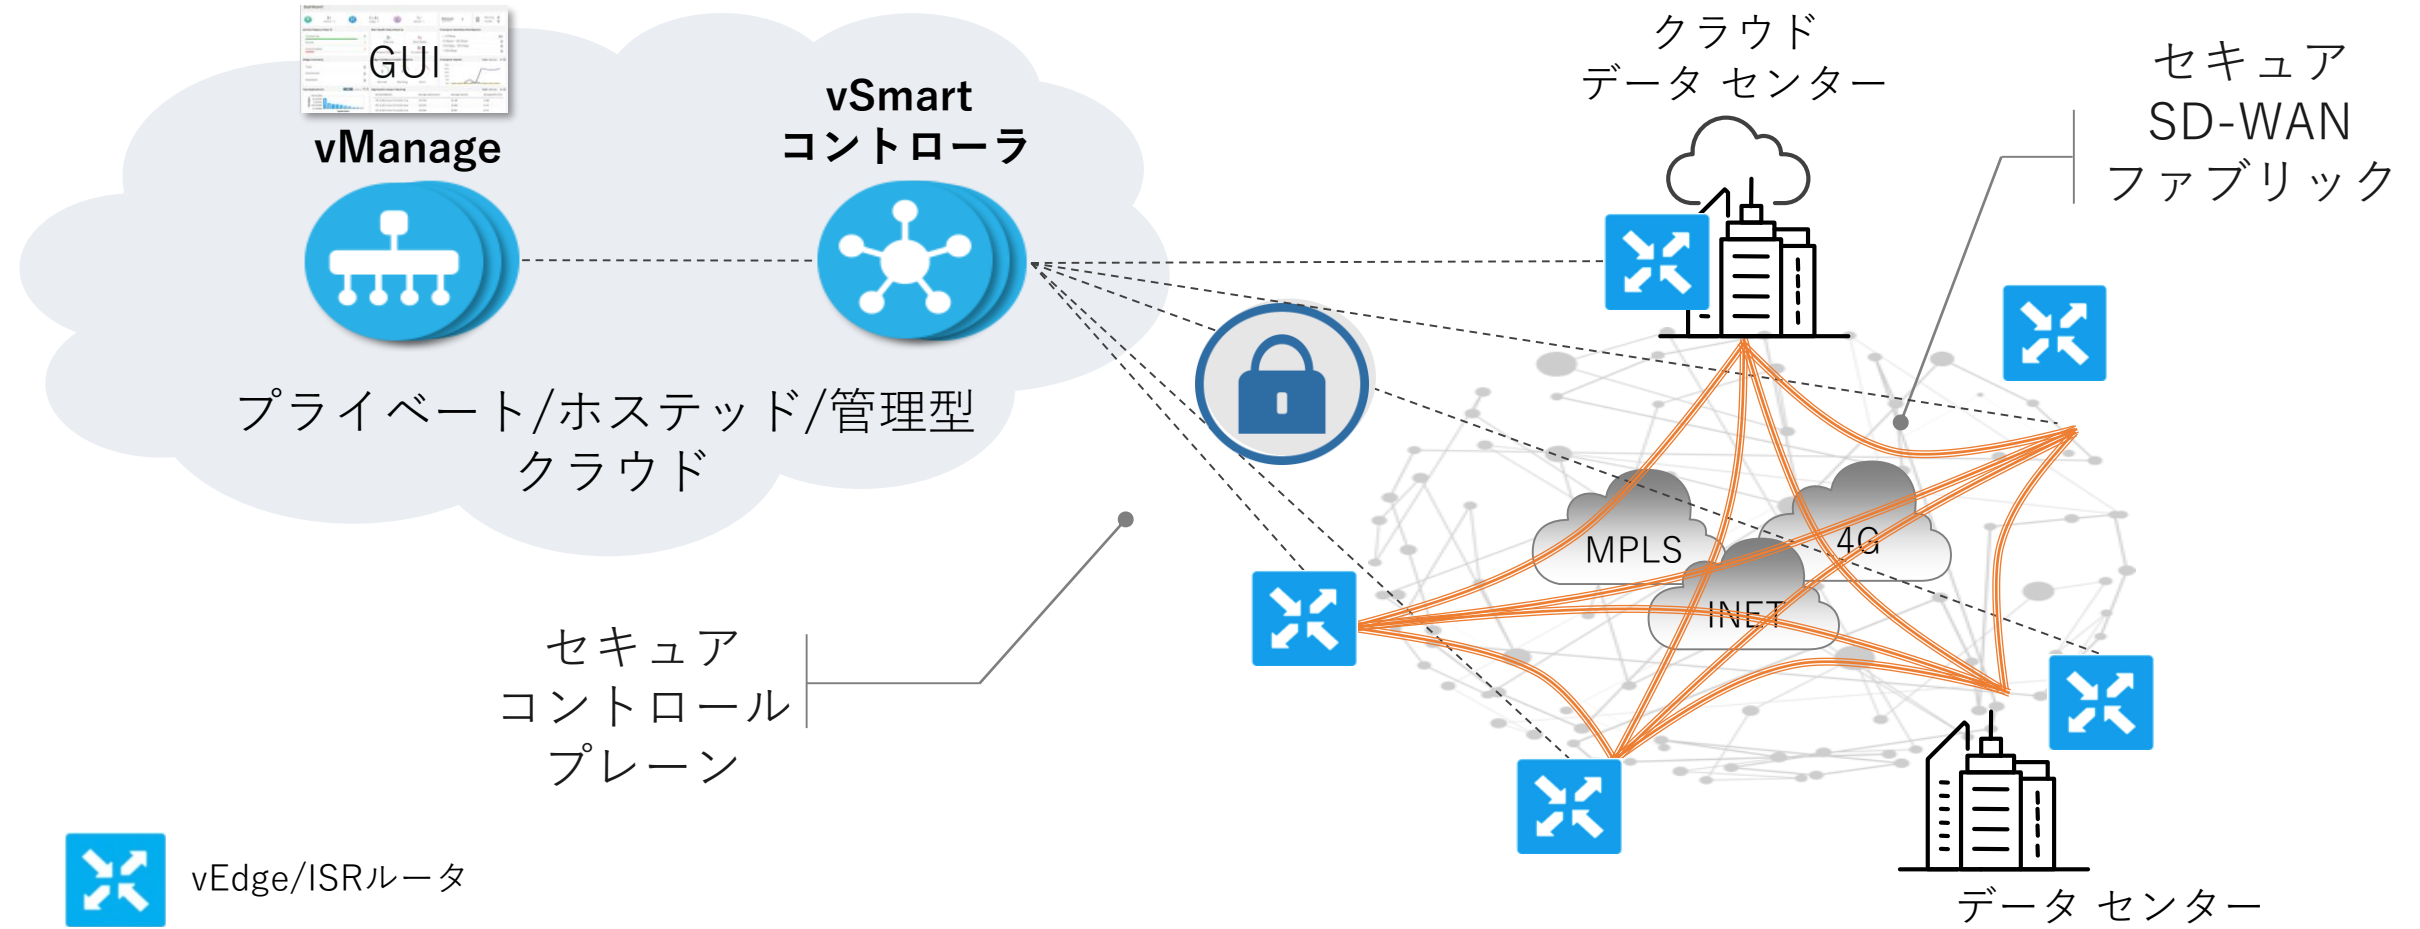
GUI

vManage

vSmart
コントローラ

クラウド
データ センター

セキュア
SD-WAN
ファブリック

プライベート/ホステッド/管理型
クラウド

MPLS

4G

INET

セキュア
コントロール
プレーン

vEdge/ISRルータ

データ センター